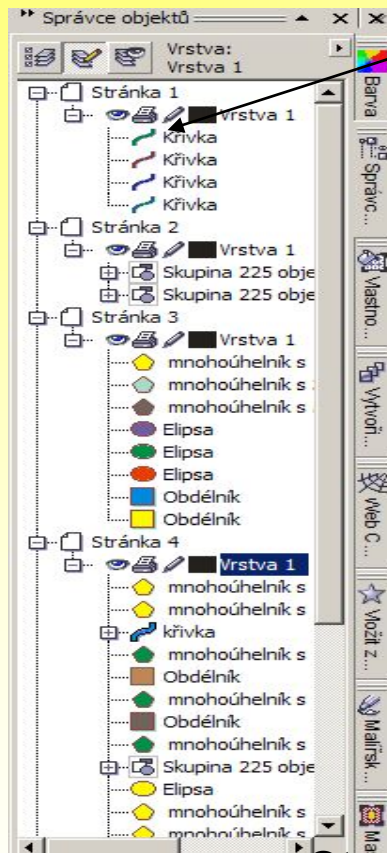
Správce objektů

Vrstva: Vrstva 1

Stránka 1
Vrstva 1
Křivka
Křivka
Křivka
Křivka
Stránka 2
Vrstva 1
Skupina 225 obje
Skupina 225 obje
Stránka 3
Vrstva 1
mnohoúhelník s
mnohoúhelník s
mnohoúhelník s
Elipsa
Elipsa
Elipsa
Obdélník
Obdélník
Stránka 4
Vrstva 1
mnohoúhelník s
mnohoúhelník s
křivka
mnohoúhelník s
Obdélník
mnohoúhelník s
Obdélník
mnohoúhelník s
Skupina 225 obje
Elipsa
mnohoúhelník s
mnohoúhelník s

Barva
Správc...
Vlastno...
Vytvoři...
Web C...
Vložit z...
Malířsk...
Ma